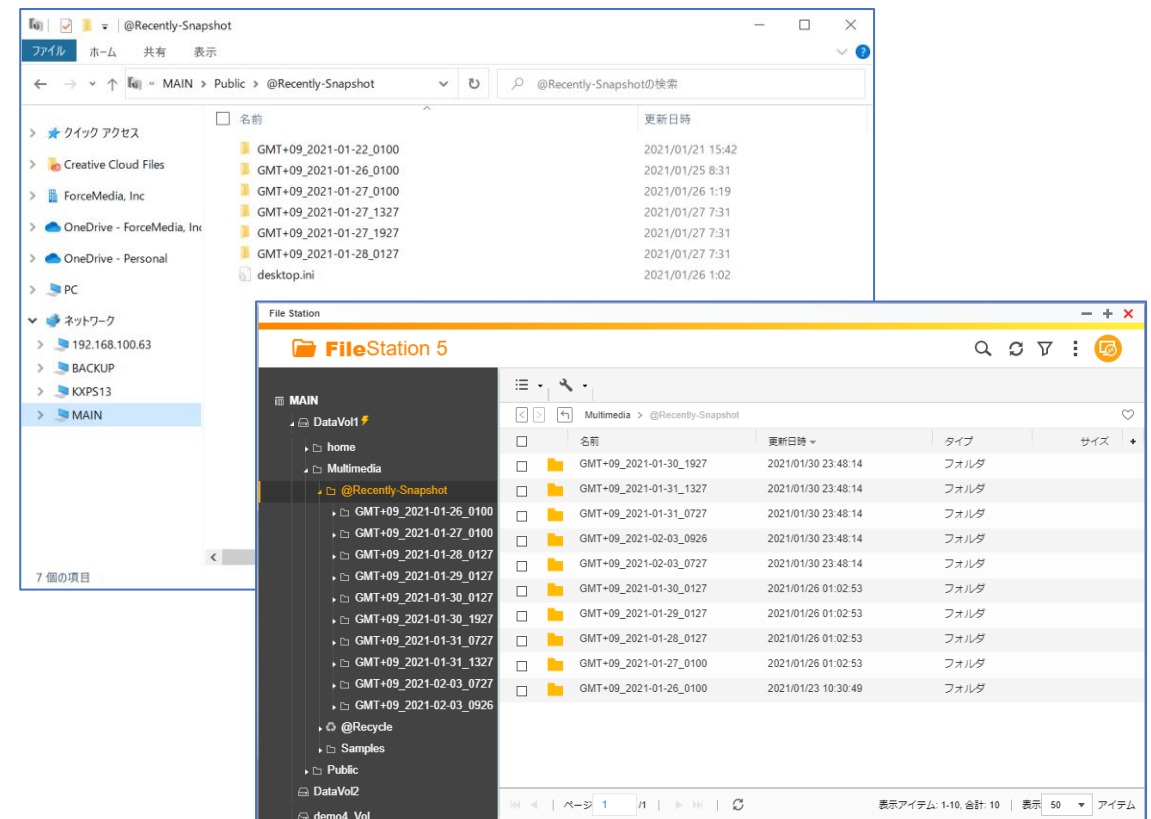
@Recently-Snapshot

ファイル ホーム 共有 表示

« MAIN > Public > @Recently-Snapshot

@Recently-Snapshotの検索

クイック アクセス
Creative Cloud Files
ForceMedia, Inc
OneDrive - ForceMedia, Inc
OneDrive - Personal
PC
ネットワーク
192.168.100.63
BACKUP
KXPS13
MAIN

7 個の項目

| 名前 | 更新日時 |
|---|---|
| GMT+09_2021-01-22_0100 | 2021/01/21 15:42 |
| GMT+09_2021-01-26_0100 | 2021/01/25 8:31 |
| GMT+09_2021-01-27_0100 | 2021/01/26 1:19 |
| GMT+09_2021-01-27_1327 | 2021/01/27 7:31 |
| GMT+09_2021-01-27_1927 | 2021/01/27 7:31 |
| GMT+09_2021-01-28_0127 | 2021/01/27 7:31 |
| desktop.ini | 2021/01/26 1:02 |

File Station

FileStation 5

MAIN
DataVol1
home
Multimedia
@Recently-Snapshot
GMT+09_2021-01-26_0100
GMT+09_2021-01-27_0100
GMT+09_2021-01-28_0127
GMT+09_2021-01-29_0127
GMT+09_2021-01-30_0127
GMT+09_2021-01-30_1927
GMT+09_2021-01-31_0727
GMT+09_2021-01-31_1327
GMT+09_2021-02-03_0727
GMT+09_2021-02-03_0926
@Recycle
Samples
Public
DataVol2
demo4_Vol

Multimedia > @Recently-Snapshot

| 名前 | 更新日時 | タイプ | サイズ |
|---|---|---|---|
| GMT+09_2021-01-30_1927 | 2021/01/30 23:48:14 | フォルダ | |
| GMT+09_2021-01-31_1327 | 2021/01/30 23:48:14 | フォルダ | |
| GMT+09_2021-01-31_0727 | 2021/01/30 23:48:14 | フォルダ | |
| GMT+09_2021-02-03_0926 | 2021/01/30 23:48:14 | フォルダ | |
| GMT+09_2021-02-03_0727 | 2021/01/30 23:48:14 | フォルダ | |
| GMT+09_2021-01-30_0127 | 2021/01/26 01:02:53 | フォルダ | |
| GMT+09_2021-01-29_0127 | 2021/01/26 01:02:53 | フォルダ | |
| GMT+09_2021-01-28_0127 | 2021/01/26 01:02:53 | フォルダ | |
| GMT+09_2021-01-27_0100 | 2021/01/26 01:02:53 | フォルダ | |
| GMT+09_2021-01-26_0100 | 2021/01/23 10:30:49 | フォルダ | |

ページ 1 /1

表示アイテム: 1-10, 合計: 10 | 表示 50 アイテム